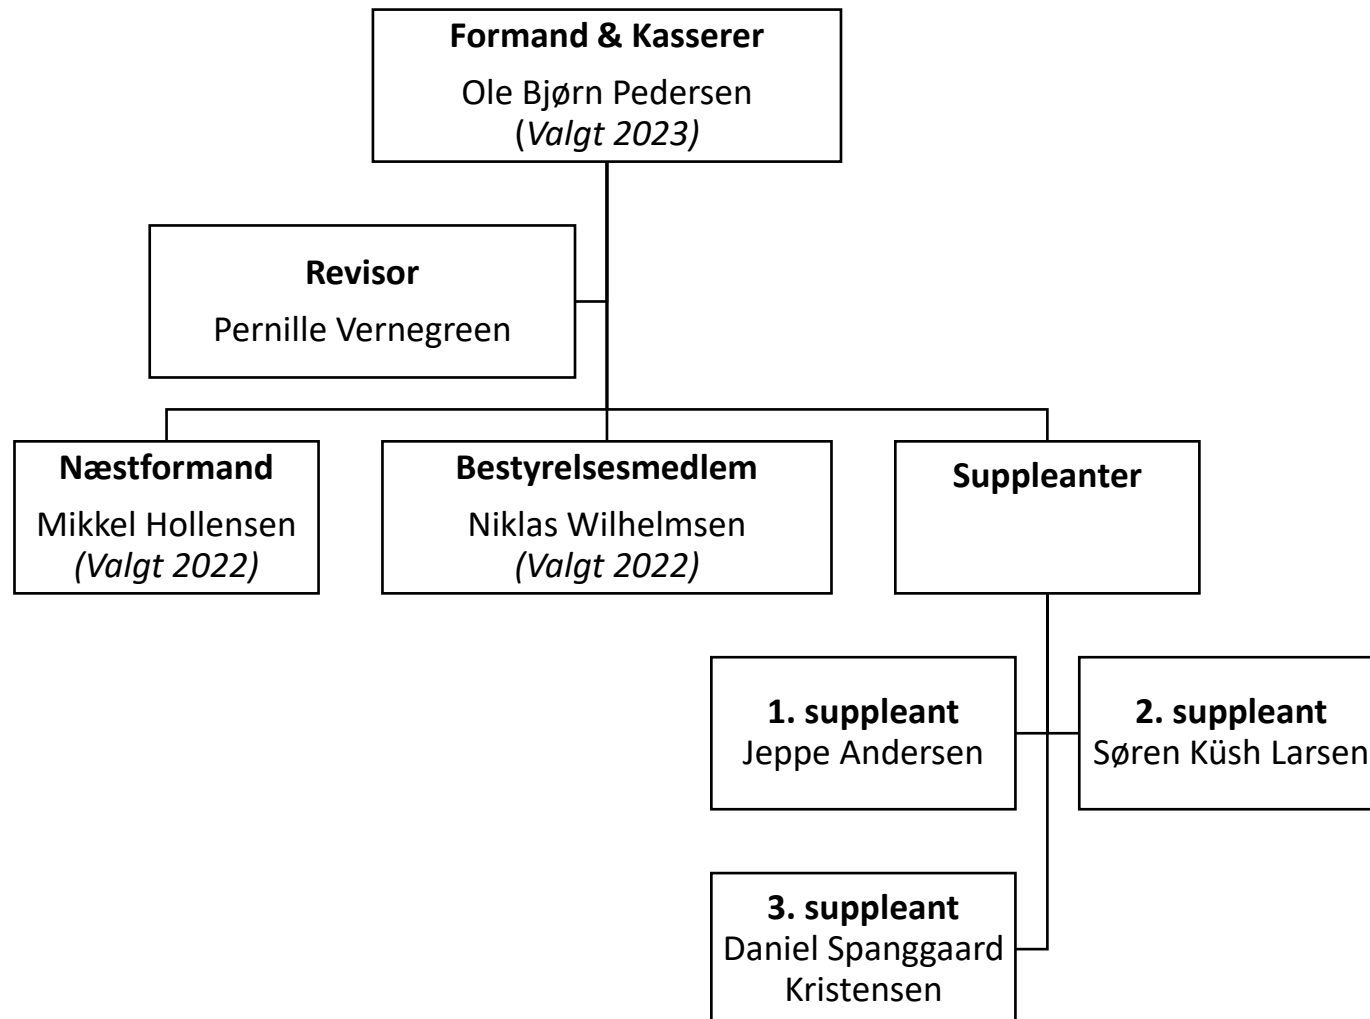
Formand & Kasserer
Ole Bjørn Pedersen
(Valgt 2023)

Revisor
Pernille Vernegreen

Næstformand
Mikkel Hollensen
(Valgt 2022)

Bestyrelsesmedlem
Niklas Wilhelmsen
(Valgt 2022)

Suppleanter

1. suppleant
Jeppe Andersen

2. suppleant
Søren Küsh Larsen

3. suppleant
Daniel Spanggaard Kristensen